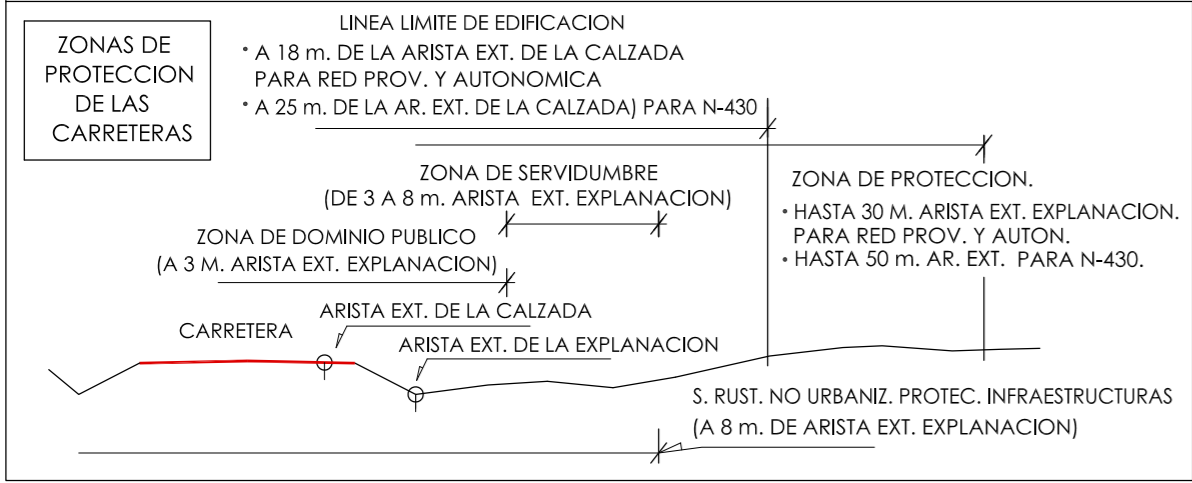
ZONAS DE PROTECCION DE LAS CARRETERAS

LINEA LIMITE DE EDIFICACION
• A 18 m. DE LA ARISTA EXT. DE LA CALZADA PARA RED PROV. Y AUTONOMICA
• A 25 m. DE LA AR. EXT. DE LA CALZADA) PARA N-430

ZONA DE SERVIDUMBRE
(DE 3 A 8 m. ARISTA EXT. EXPLANACION)

ZONA DE PROTECCION.
• HASTA 30 M. ARISTA EXT. EXPLANACION. PARA RED PROV. Y AUTON.
• HASTA 50 m. AR. EXT. PARA N-430.

ZONA DE DOMINIO PUBLICO
(A 3 M. ARISTA EXT. EXPLANACION)

CARRETERA

ARISTA EXT. DE LA CALZADA

ARISTA EXT. DE LA EXPLANACION

S. RUST. NO URBANIZ. PROTEC. INFRAESTRUCTURAS
(A 8 m. DE ARISTA EXT. EXPLANACION)